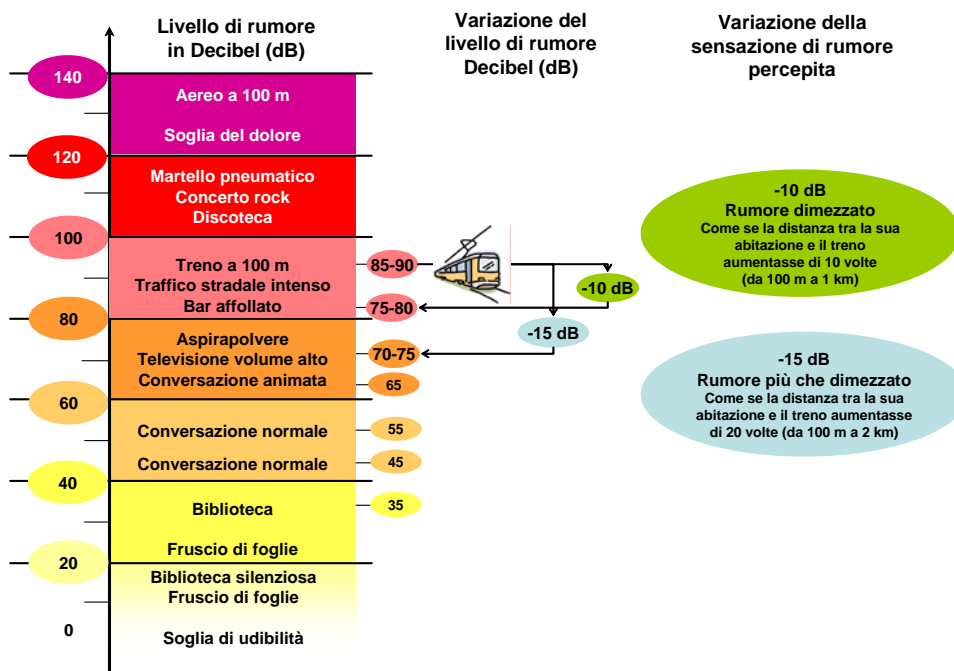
Livello di rumore in Decibel (dB)

Variazione del livello di rumore Decibel (dB)

Variazione della sensazione di rumore percepita

140
Aereo a 100 m
Soglia del dolore

120
Martello pneumatico
Concerto rock
Discoteca

100
Treno a 100 m
Traffico stradale intenso
Bar affollato

85-90
75-80
-10 dB
-15 dB

80
Aspirapolvere
Televisione volume alto
Conversazione animata

70-75
65

60
Conversazione normale
55
Conversazione normale
45

40
Biblioteca
35
Fruscio di foglie

20
Biblioteca silenziosa
Fruscio di foglie

0
Soglia di udibilità

-10 dB
Rumore dimezzato
Come se la distanza tra la sua abitazione e il treno aumentasse di 10 volte (da 100 m a 1 km)

-15 dB
Rumore più che dimezzato
Come se la distanza tra la sua abitazione e il treno aumentasse di 20 volte (da 100 m a 2 km)